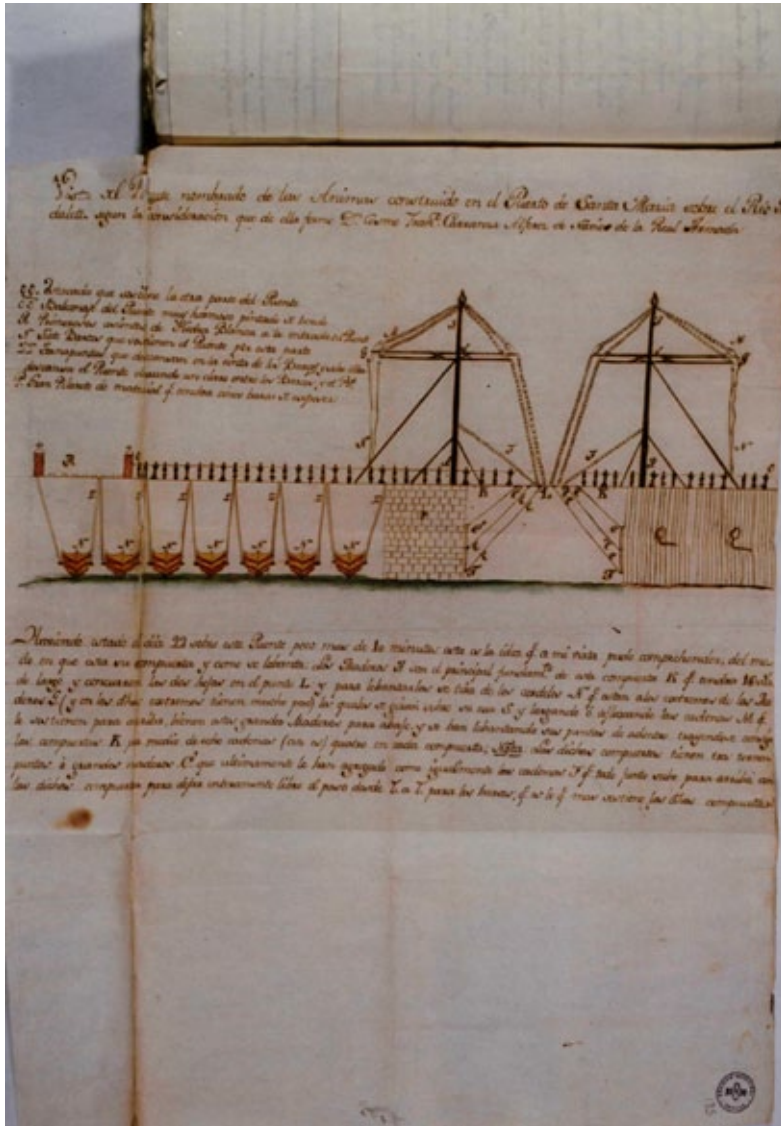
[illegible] El Puente nombrado de las Animas construido en el Puerto de Santa Maria sobre el Rio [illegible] dalete, segun la consideracion que de ello forma D.$^n$ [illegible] Cisneros Alferez de Navio de la Real Armada.

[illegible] que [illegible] la otra parte del Puente
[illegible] del Puente muy hermoso pintado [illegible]
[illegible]
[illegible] que sostienen el Puente por esta parte
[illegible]
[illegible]
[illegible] de madera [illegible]

A

L

K

K

C

C

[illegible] sobre este Puente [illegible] de lo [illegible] la idea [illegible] a mi vista pude comprehender, del mo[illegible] en que esta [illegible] y como se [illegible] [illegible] con el principal fundamento de esta compuesta K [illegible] de largo y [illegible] en el punto L, y para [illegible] de los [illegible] N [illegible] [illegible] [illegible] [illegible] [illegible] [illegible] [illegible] las compuestas K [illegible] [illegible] compuestas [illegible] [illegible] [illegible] compuestas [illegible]